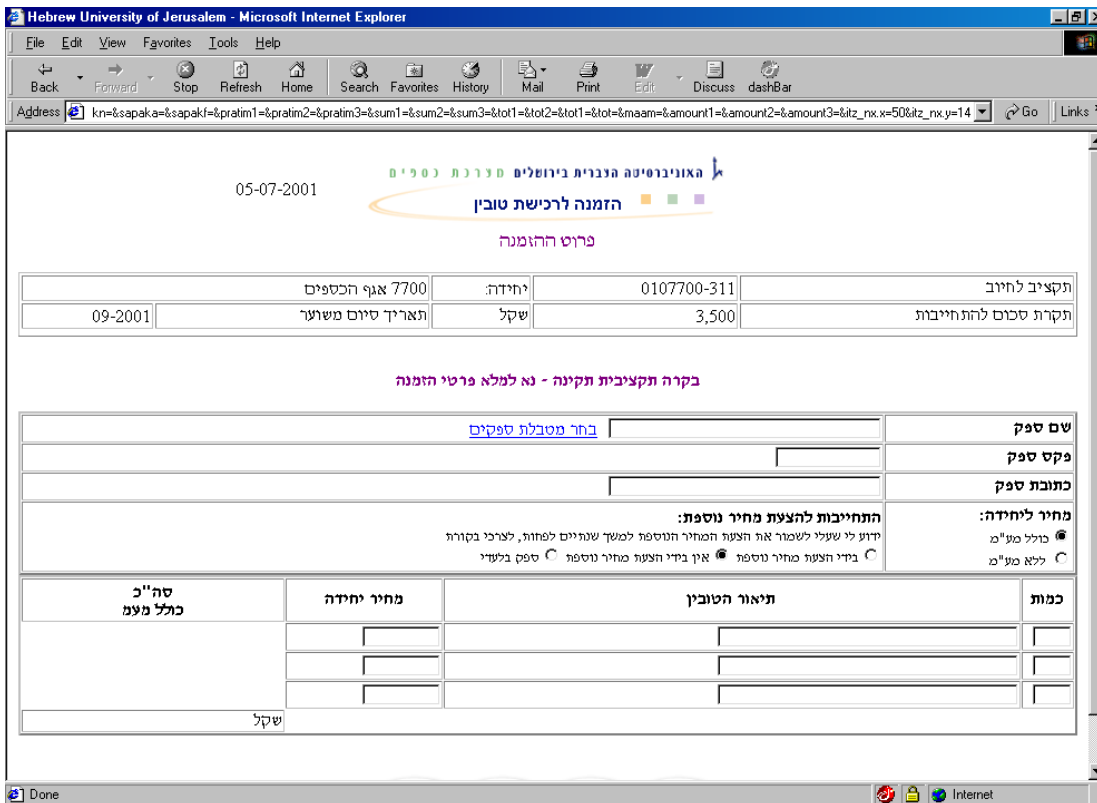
Hebrew University of Jerusalem - Microsoft Internet Explorer

File Edit View Favorites Tools Help

Back Forward Stop Refresh Home Search Favorites History Mail Print Edit Discuss dashBar

Address kn=&sapaka=&sapakf=&pratim1=&pratim2=&pratim3=&sum1=&sum2=&sum3=&tot1=&tot2=&tot1=&tot=&maam=&amount1=&amount2=&amount3=&itz_nx.x=50&itz_nx.y=14 Go Links

האוניברסיטה העברית בירושלים מערכת כספים

05-07-2001

הזמנה לרכישת טובין

פרוט ההזמנה

| תקציב לחיוב | 0107700-311 | יחידה: | 7700 אגף הכספים | |
|---|---|---|---|---|
| תקרת סכום להתחייבות | 3,500 | שקל | תאריך סיום משוער | 09-2001 |

בקרה תקציבית תקינה - נא למלא פרטי הזמנה

שם ספק | בחר מטבלת ספקים

פקס ספק

כתובת ספק

מחיר ליחידה:
כולל מע"מ
ללא מע"מ

התחייבות להצעת מחיר נוספת:
ידוע לי שעלי לשמור את הצעת המחיר הנוספת למשך שנתיים לפחות, לצרכי בקורת
בידי הצעת מחיר נוספת אין בידי הצעת מחיר נוספת ספק בלעדי

| כמות | תיאור הטובין | מחיר יחידה | סה"כ כולל מעמ |
|---|---|---|---|
| | | | |
| | | | |
| | | | |

שקל

Done

Internet